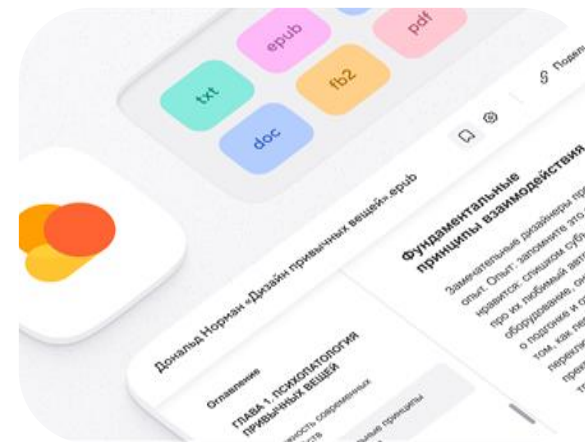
epub
pdf
txt
fb2
doc
Подел
Фундаментальные принципы взаимодействия
Заменательные дизайнеры пр опыт. Опыт: запомните это нравится: слишком субъ про их любимый авт оборудование, о подгонке и о том, как ле
Дональд Норман «Дизайн привычных вещей».epub
Оглавление
ГЛАВА 1. ПСИХОПАТОЛОГИЯ ПРИВЫЧНЫХ ВЕЩЕЙ